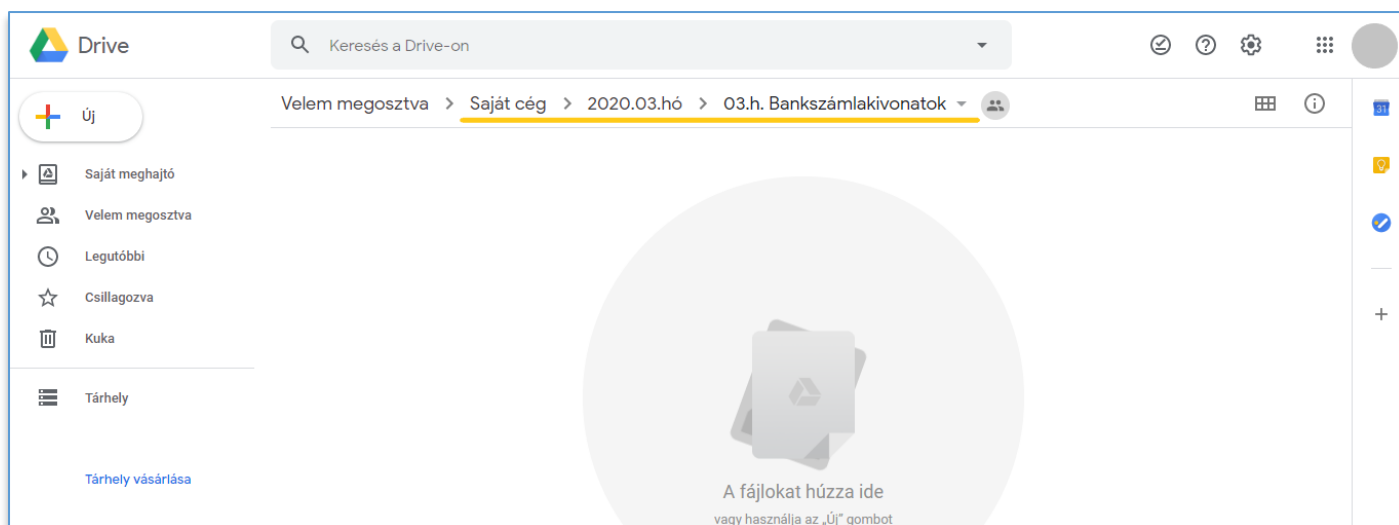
Drive

Keresés a Drive-on

Új

Saját meghajtó

Velem megosztva

Legutóbbi

Csillagozva

Kuka

Tárhely

Tárhely vásárlása

Velem megosztva > Saját cég > 2020.03.hó > 03.h. Bankszámlakivonatok

31

A fájlokat húzza ide

vagy használja az „Új" gombot